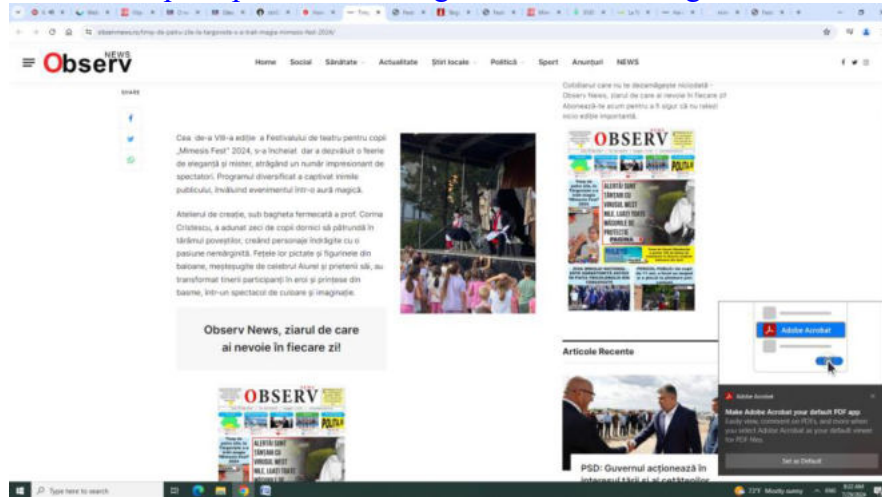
NEWS
Observ

Home Social Sănătate Actualitate Știri locale Politică Sport Anunțuri NEWS

SHARE

Cea de-a VIII-a ediție a Festivalului de teatru pentru copii „Mimesis Fest" 2024, s-a încheiat, dar a dezvăluit o feerie de eleganță și mister, atrăgând un număr impresionant de spectatori. Programul diversificat a captivat inimile publicului, învăluind evenimentul într-o aură magică.

Atelierul de creație, sub bagheta fermecată a prof. Corina Cristescu, a adunat zeci de copii dornici să pătrundă în tărâmul poveștilor, creând personaje îndrăgite cu o pasiune nemărginită. Fețele lor pictate și figurinele din baloane, meșteșugite de celebrul Aurel și prietenii săi, au transformat tinerii participanți în eroi și prințese din basme, într-un spectacol de culoare și imaginație.

Observ News, ziarul de care ai nevoie în fiecare zi!

Cotidianul care nu te dezamăgește niciodată - Observ News, ziarul de care ai nevoie în fiecare zi! Abonează-te acum pentru a fi sigur că nu ratezi nicio ediție importantă.

OBSERV

ALERTĂ! SUNT ȚÂNȚARI CU VIRUSUL WEST NILE. LUAȚI TOATE MĂSURILE DE PROTECȚIE

POLITICA

Articole Recente

PSD: Guvernul acționează în interesul țării și al cetățenilor

Adobe Acrobat

Make Adobe Acrobat your default PDF app

Set as Default

Type here to search

73°F Mostly sunny